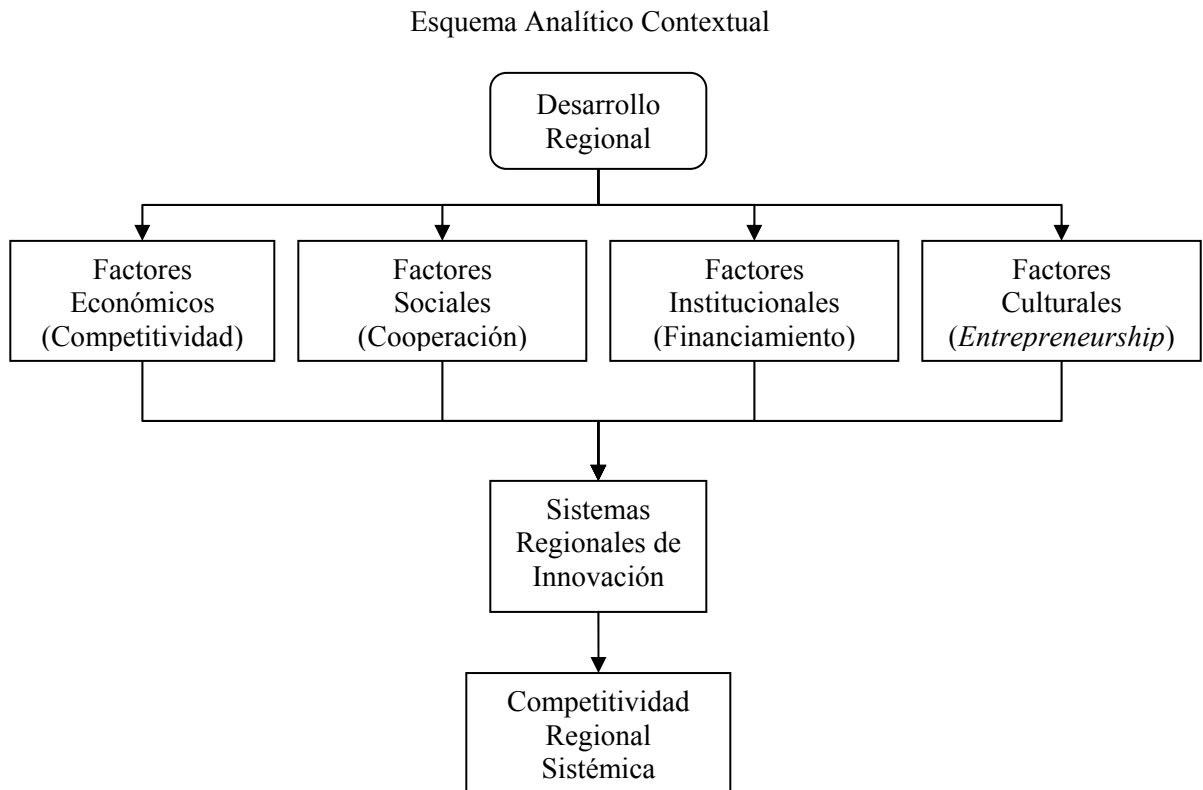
Esquema Analítico Contextual

Desarrollo Regional

Factores Económicos (Competitividad)

Factores Sociales (Cooperación)

Factores Institucionales (Financiamiento)

Factores Culturales (*Entrepreneurship*)

Sistemas Regionales de Innovación

Competitividad Regional Sistémica